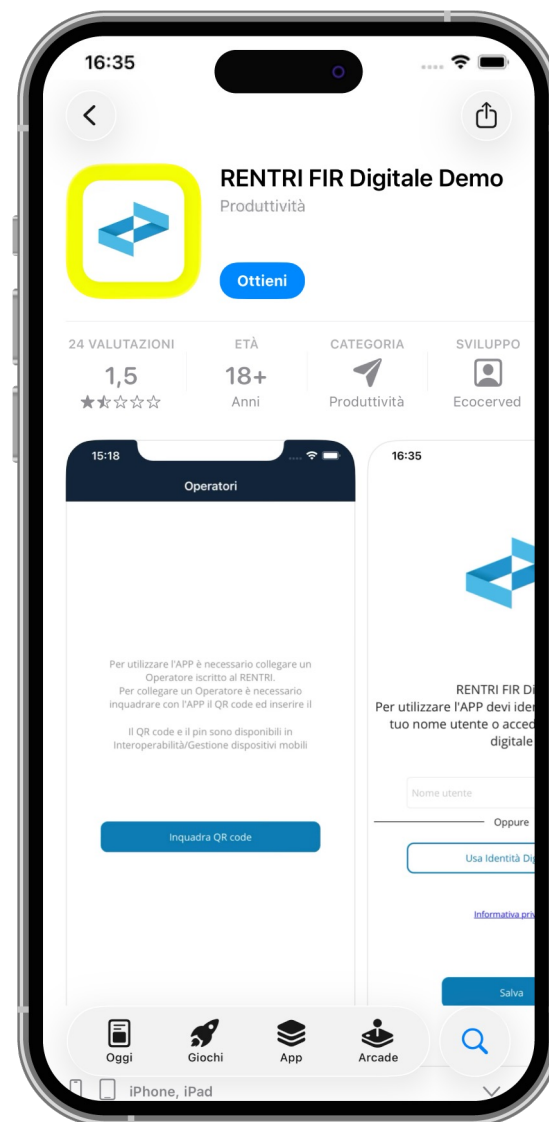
16:35

RENTRI FIR Digitale Demo
Produttività

Ottieni

24 VALUTAZIONI
1,5
★☆☆☆☆

ETÀ
18+
Anni

CATEGORIA
Produttività

SVILUPPO
Ecocerved

15:18
Operatori

Per utilizzare l'APP è necessario collegare un Operatore iscritto al RENTRI.
Per collegare un Operatore è necessario inquadrare con l'APP il QR code ed inserire il

Il QR code e il pin sono disponibili in Interoperabilità/Gestione dispositivi mobili

Inquadra QR code

16:35

RENTRI FIR Di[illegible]
Per utilizzare l'APP devi ide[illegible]
tuo nome utente o acced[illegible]
digitale

Nome utente

Oppure

Usa Identità Di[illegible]

Informativa priv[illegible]

Salva

Oggi
Giochi
App
Arcade

iPhone, iPad